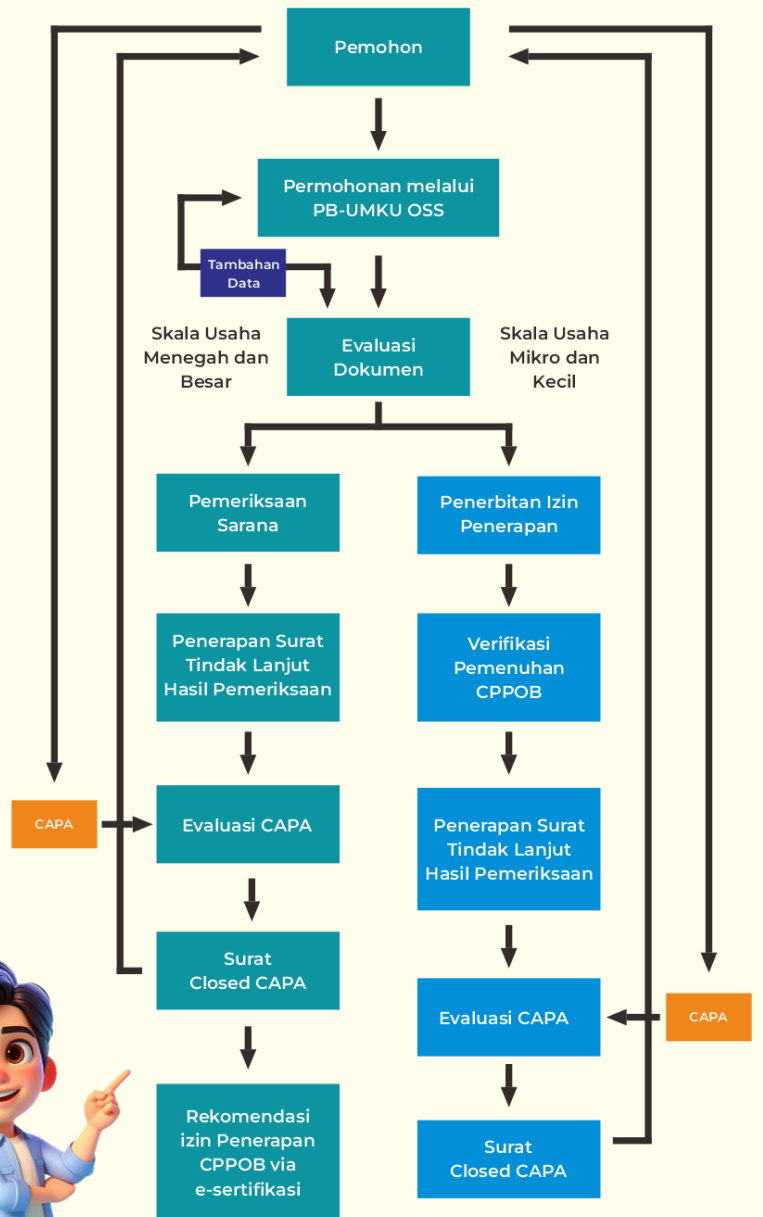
Pemohon

Permohonan melalui PB-UMKU OSS

Tambahan Data

Skala Usaha Menegah dan Besar

Evaluasi Dokumen

Skala Usaha Mikro dan Kecil

Pemeriksaan Sarana

Penerapan Surat Tindak Lanjut Hasil Pemeriksaan

CAPA

Evaluasi CAPA

Surat Closed CAPA

Rekomendasi izin Penerapan CPPOB via e-sertifikasi

Penerbitan Izin Penerapan

Verifikasi Pemenuhan CPPOB

Penerapan Surat Tindak Lanjut Hasil Pemeriksaan

Evaluasi CAPA

CAPA

Surat Closed CAPA